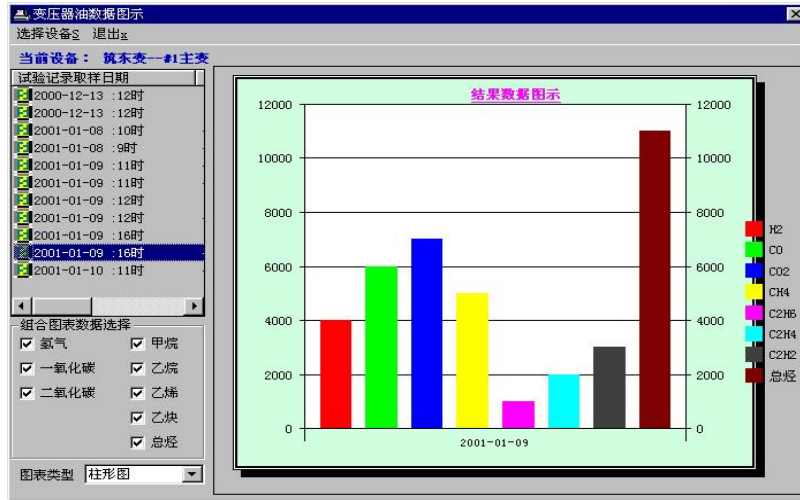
变压器油数据图示

选择设备S 退出x

当前设备： 筑东变--#1主变

试验记录取样日期

2000-12-13 :12时
2000-12-13 :12时
2001-01-08 :10时
2001-01-08 :9时
2001-01-09 :11时
2001-01-09 :11时
2001-01-09 :12时
2001-01-09 :12时
2001-01-09 :16时
2001-01-09 :16时
2001-01-10 :11时

组合图表数据选择
☑ 氢气 ☑ 甲烷
☑ 一氧化碳 ☑ 乙烷
☑ 二氧化碳 ☑ 乙烯
☑ 乙炔
☑ 总烃

图表类型 柱形图

结果数据图示

12000
10000
8000
6000
4000
2000
0

12000
10000
8000
6000
4000
2000
0

2001-01-09

H2
CO
CO2
CH4
C2H6
C2H4
C2H2
总烃